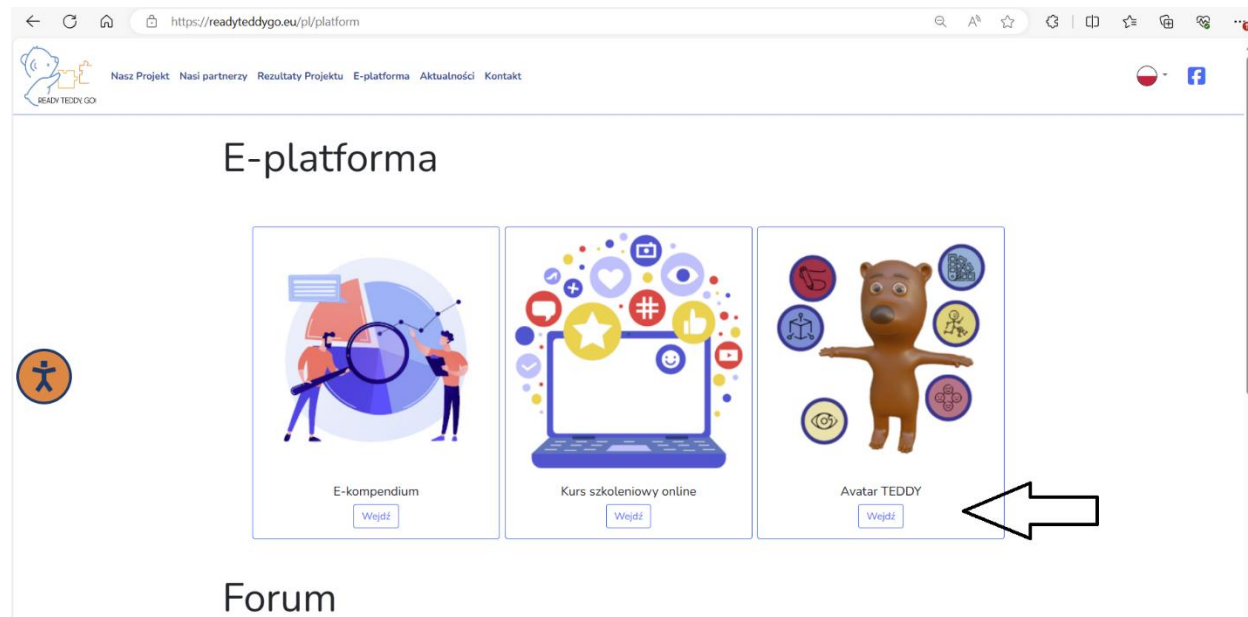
https://readyteddygo.eu/pl/platform

READY TEDDY GO!

Nasz Projekt Nasi partnerzy Rezultaty Projektu E-platforma Aktualności Kontakt

E-platforma

E-kompendium
Wejdź

Kurs szkoleniowy online
Wejdź

Avatar TEDDY
Wejdź

Forum